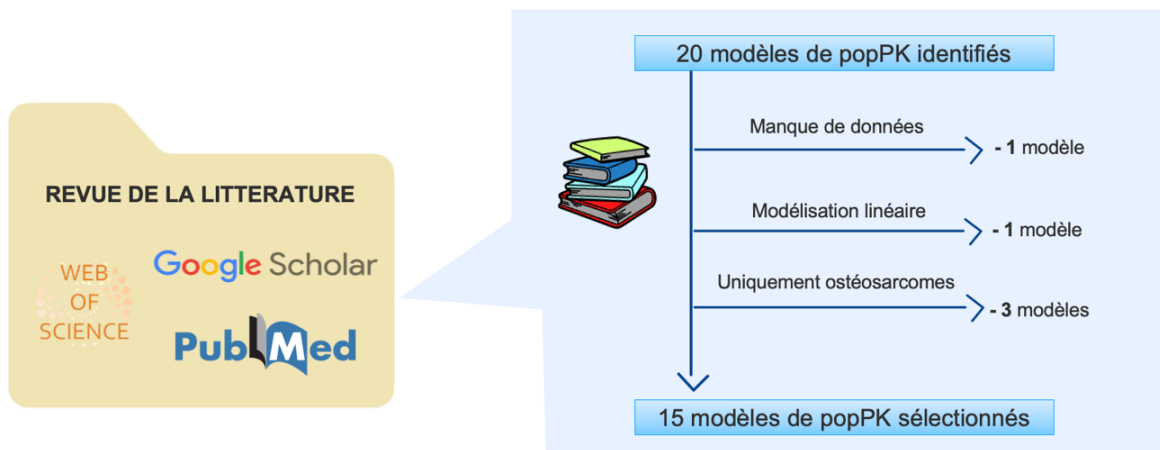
REVUE DE LA LITTERATURE

WEB OF SCIENCE

Google Scholar

PubMed

20 modèles de popPK identifiés

Manque de données

- 1 modèle

Modélisation linéaire

- 1 modèle

Uniquement ostéosarcomes

- 3 modèles

15 modèles de popPK sélectionnés